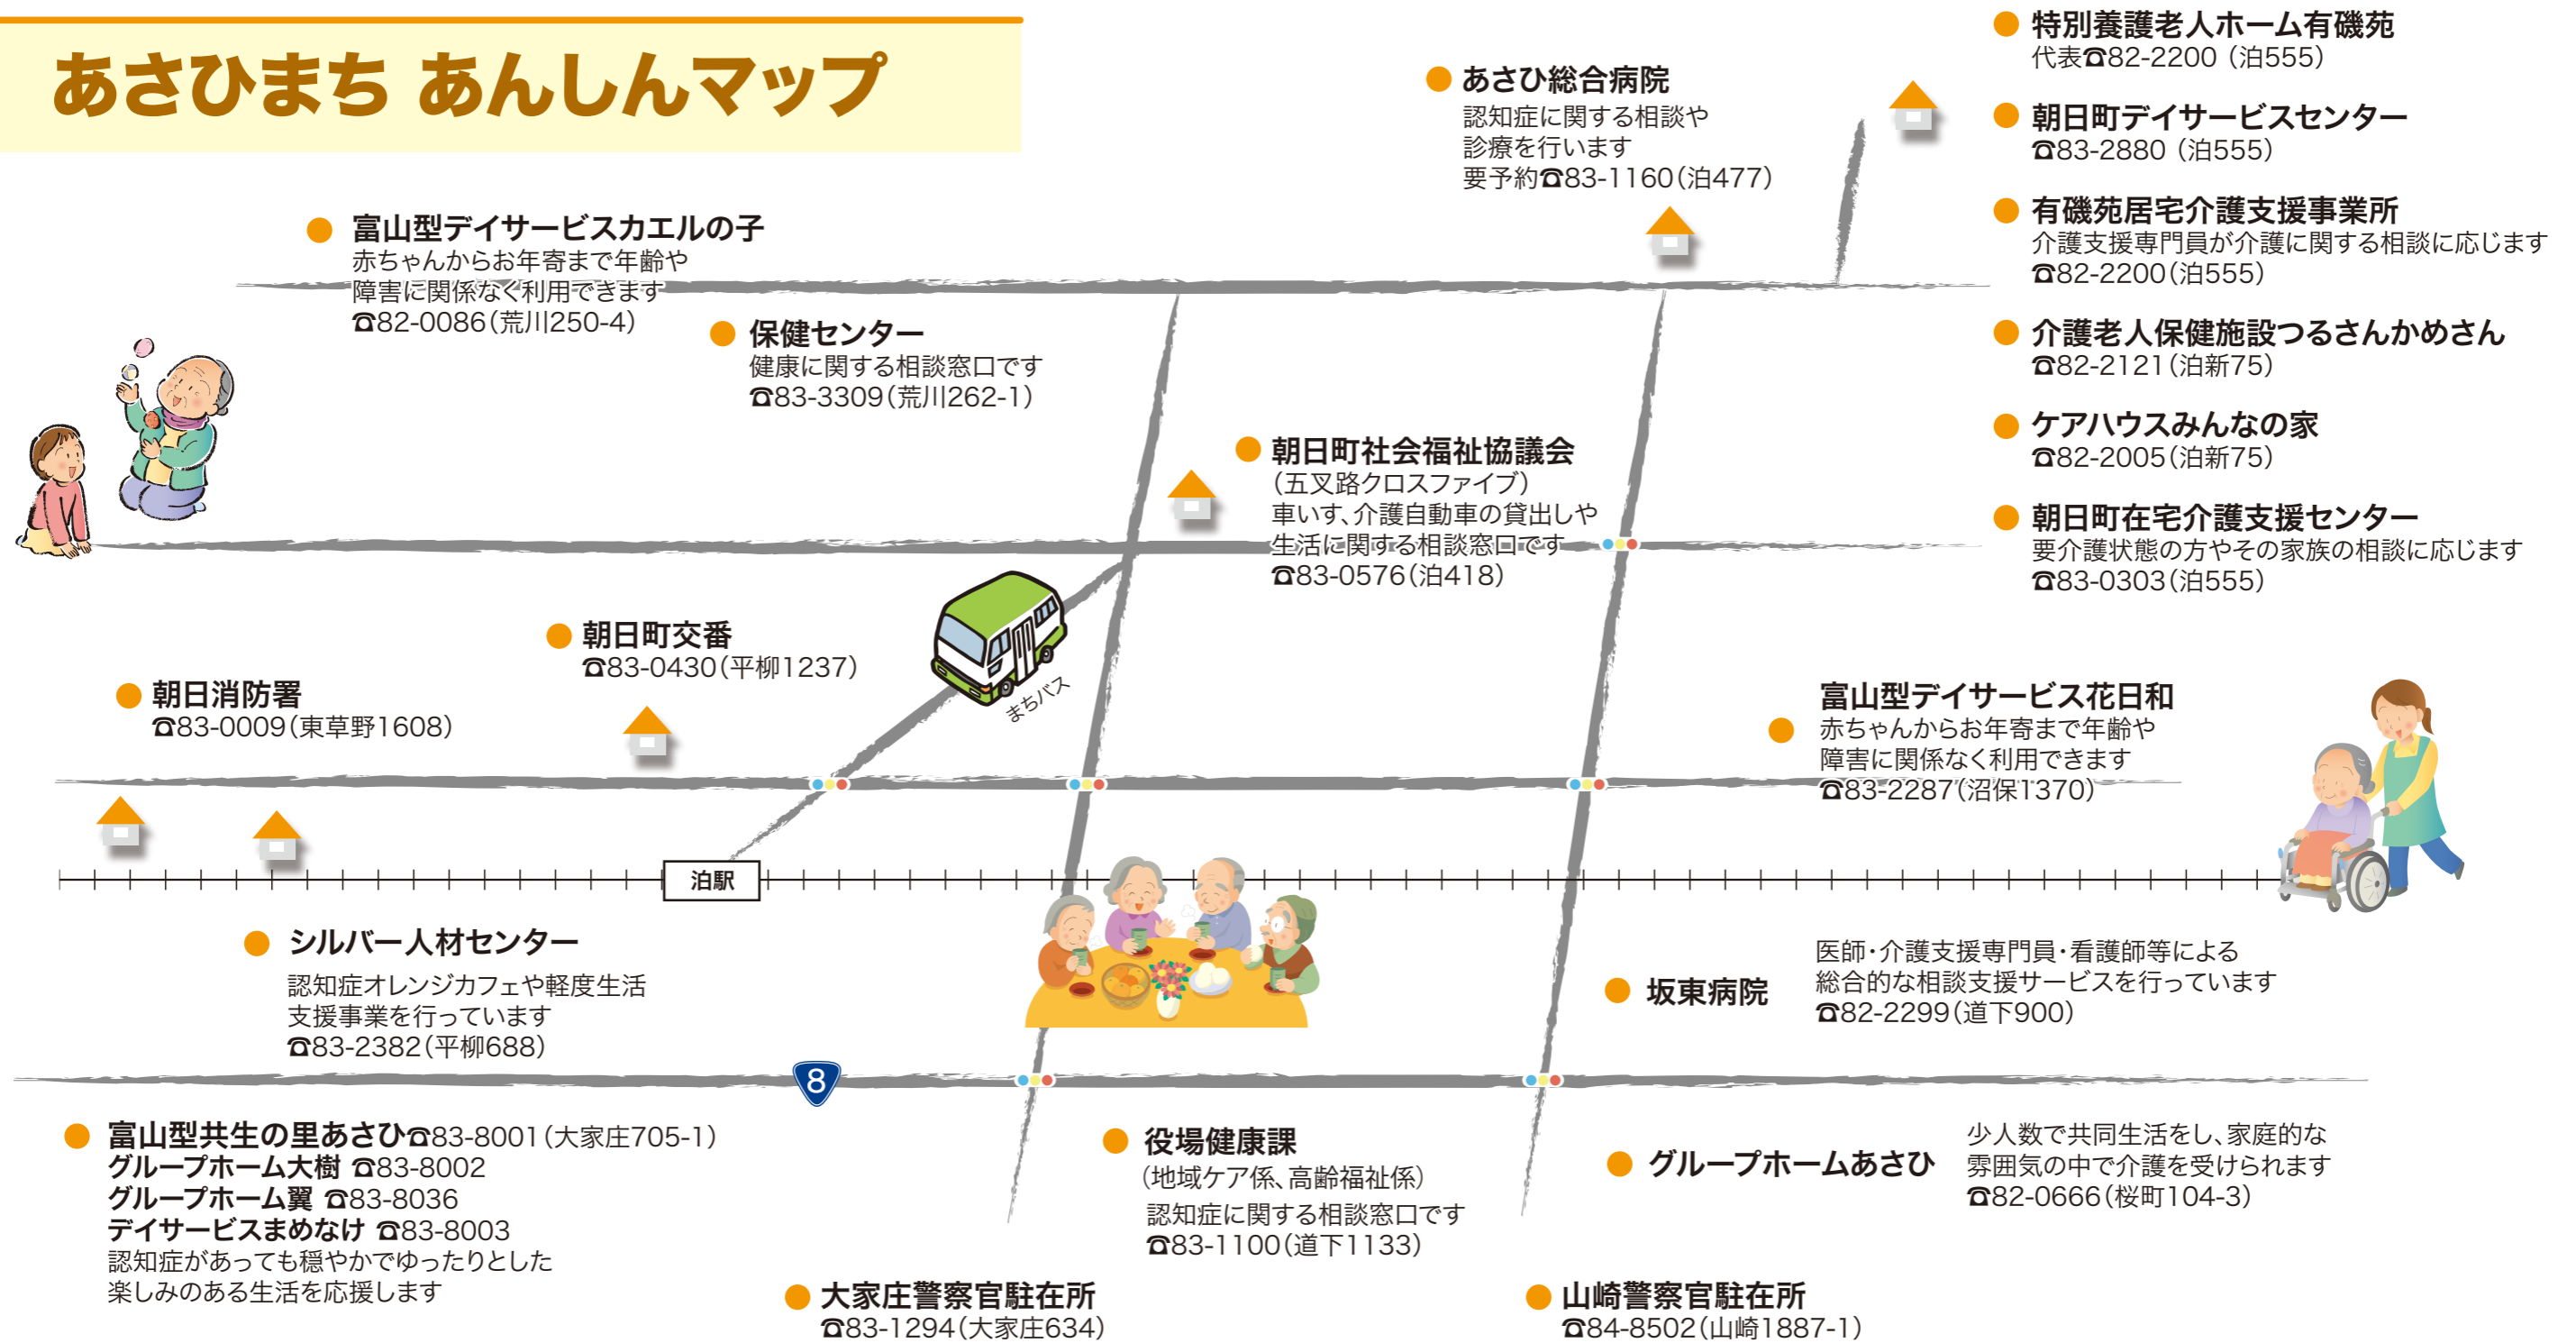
あさひまち あんしんマップ

富山型デイサービスカエルの子
赤ちゃんからお年寄まで年齢や障害に関係なく利用できます
☎82-0086(荒川250-4)

保健センター
健康に関する相談窓口です
☎83-3309(荒川262-1)

あさひ総合病院
認知症に関する相談や診療を行います
要予約☎83-1160(泊477)

特別養護老人ホーム有磯苑
代表☎82-2200(泊555)

朝日町デイサービスセンター
☎83-2880(泊555)

有磯苑居宅介護支援事業所
介護支援専門員が介護に関する相談に応じます
☎82-2200(泊555)

介護老人保健施設つるさんかめさん
☎82-2121(泊新75)

ケアハウスみんなの家
☎82-2005(泊新75)

朝日町在宅介護支援センター
要介護状態の方やその家族の相談に応じます
☎83-0303(泊555)

朝日町社会福祉協議会
(五叉路クロスファイブ)
車いす、介護自動車の貸出しや生活に関する相談窓口です
☎83-0576(泊418)

朝日町交番
☎83-0430(平柳1237)

朝日消防署
☎83-0009(東草野1608)

まちバス

富山型デイサービス花日和
赤ちゃんからお年寄まで年齢や障害に関係なく利用できます
☎83-2287(沼保1370)

泊駅

シルバー人材センター
認知症オレンジカフェや軽度生活支援事業を行っています
☎83-2382(平柳688)

坂東病院
医師・介護支援専門員・看護師等による総合的な相談支援サービスを行っています
☎82-2299(道下900)

8

富山型共生の里あさひ☎83-8001(大家庄705-1)
グループホーム大樹 ☎83-8002
グループホーム翼 ☎83-8036
デイサービスまめなけ ☎83-8003
認知症があっても穏やかでゆったりとした楽しみのある生活を応援します

役場健康課
(地域ケア係、高齢福祉係)
認知症に関する相談窓口です
☎83-1100(道下1133)

グループホームあさひ
少人数で共同生活をし、家庭的な雰囲気の中で介護を受けられます
☎82-0666(桜町104-3)

大家庄警察官駐在所
☎83-1294(大家庄634)

山崎警察官駐在所
☎84-8502(山崎1887-1)